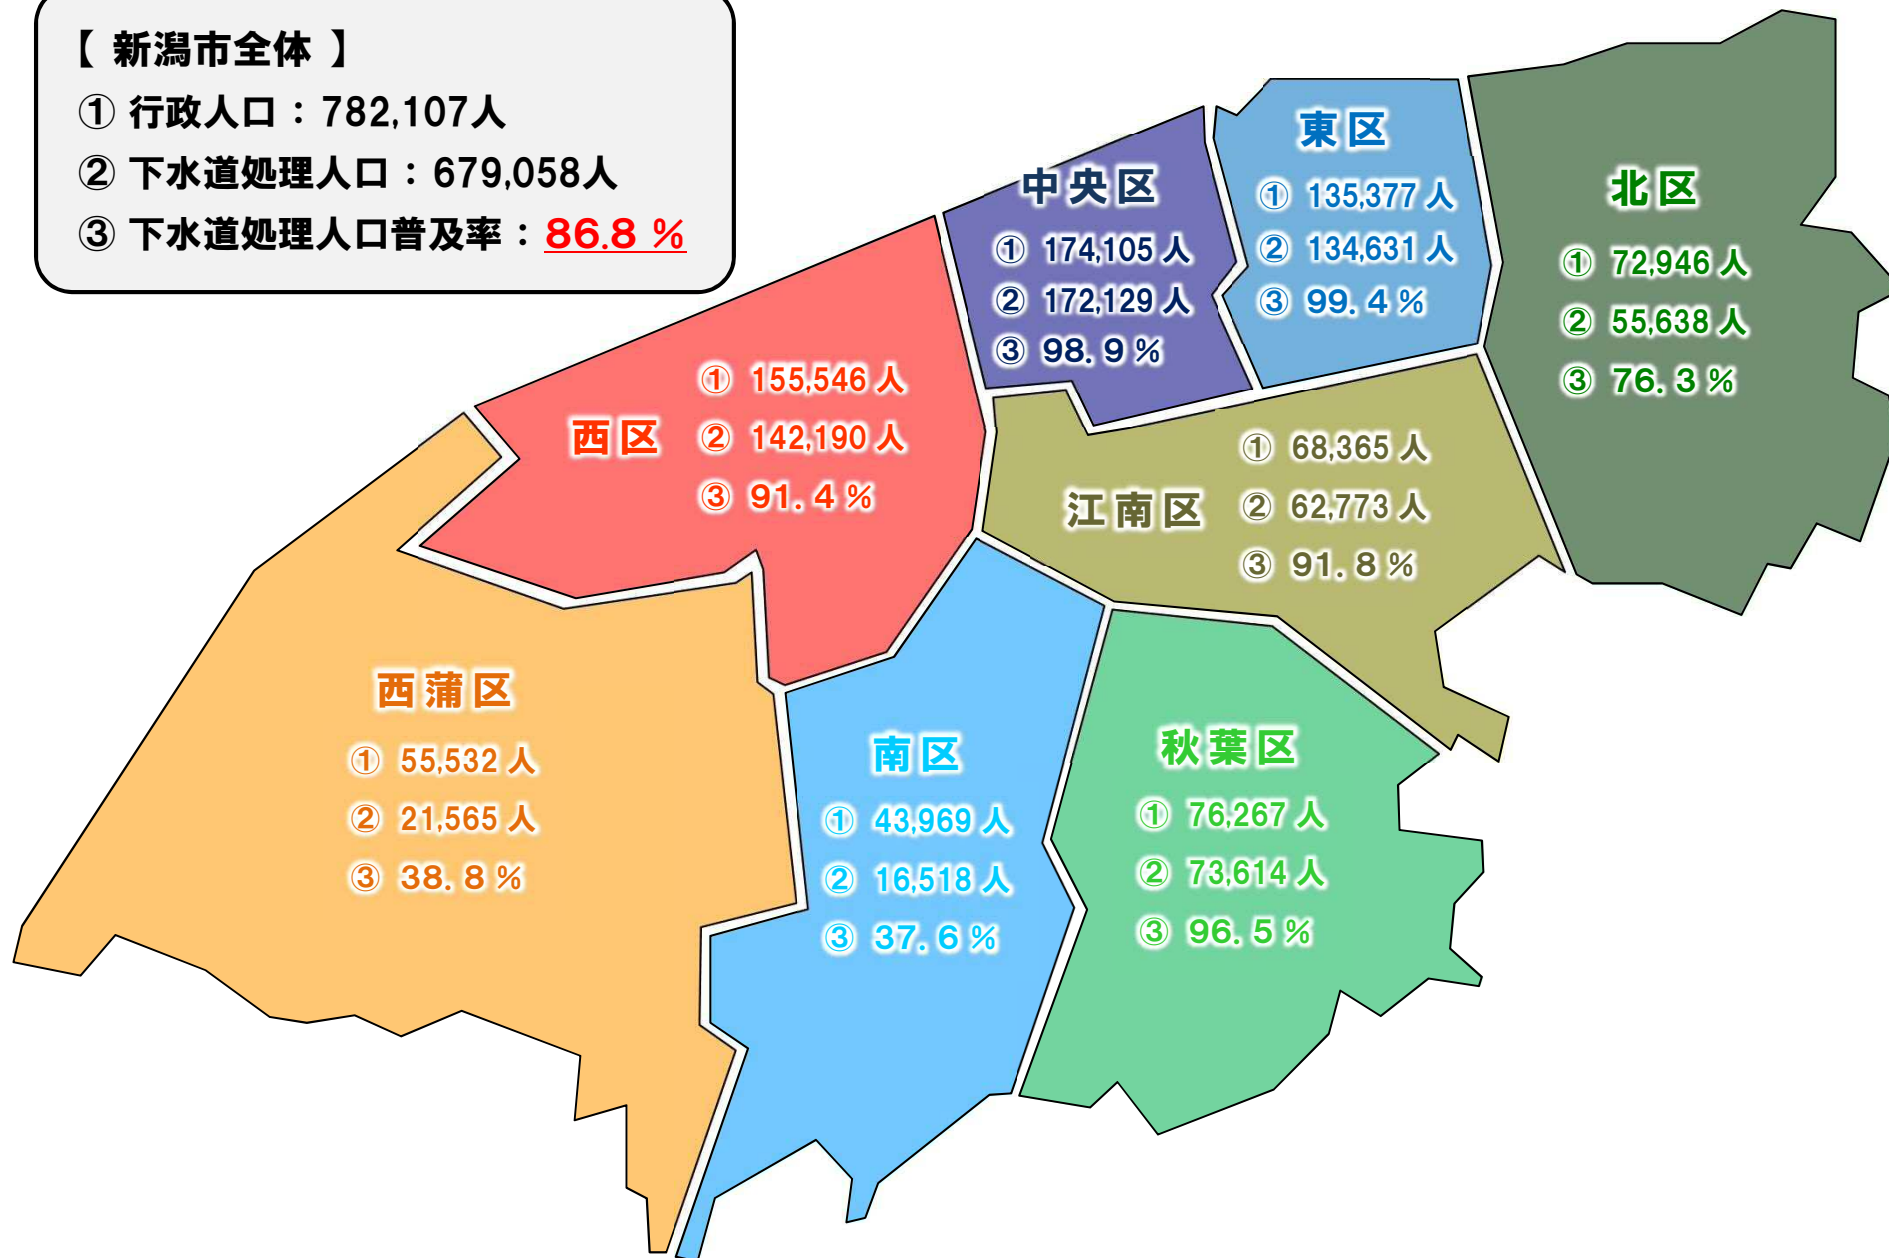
【 新潟市全体 】
① 行政人口：782,107人
② 下水道処理人口：679,058人
③ 下水道処理人口普及率：86.8 %

中央区
① 174,105 人
② 172,129 人
③ 98. 9 %

東区
① 135,377 人
② 134,631 人
③ 99. 4 %

北区
① 72,946 人
② 55,638 人
③ 76. 3 %

西区
① 155,546 人
② 142,190 人
③ 91. 4 %

江南区
① 68,365 人
② 62,773 人
③ 91. 8 %

西蒲区
① 55,532 人
② 21,565 人
③ 38. 8 %

南区
① 43,969 人
② 16,518 人
③ 37. 6 %

秋葉区
① 76,267 人
② 73,614 人
③ 96. 5 %